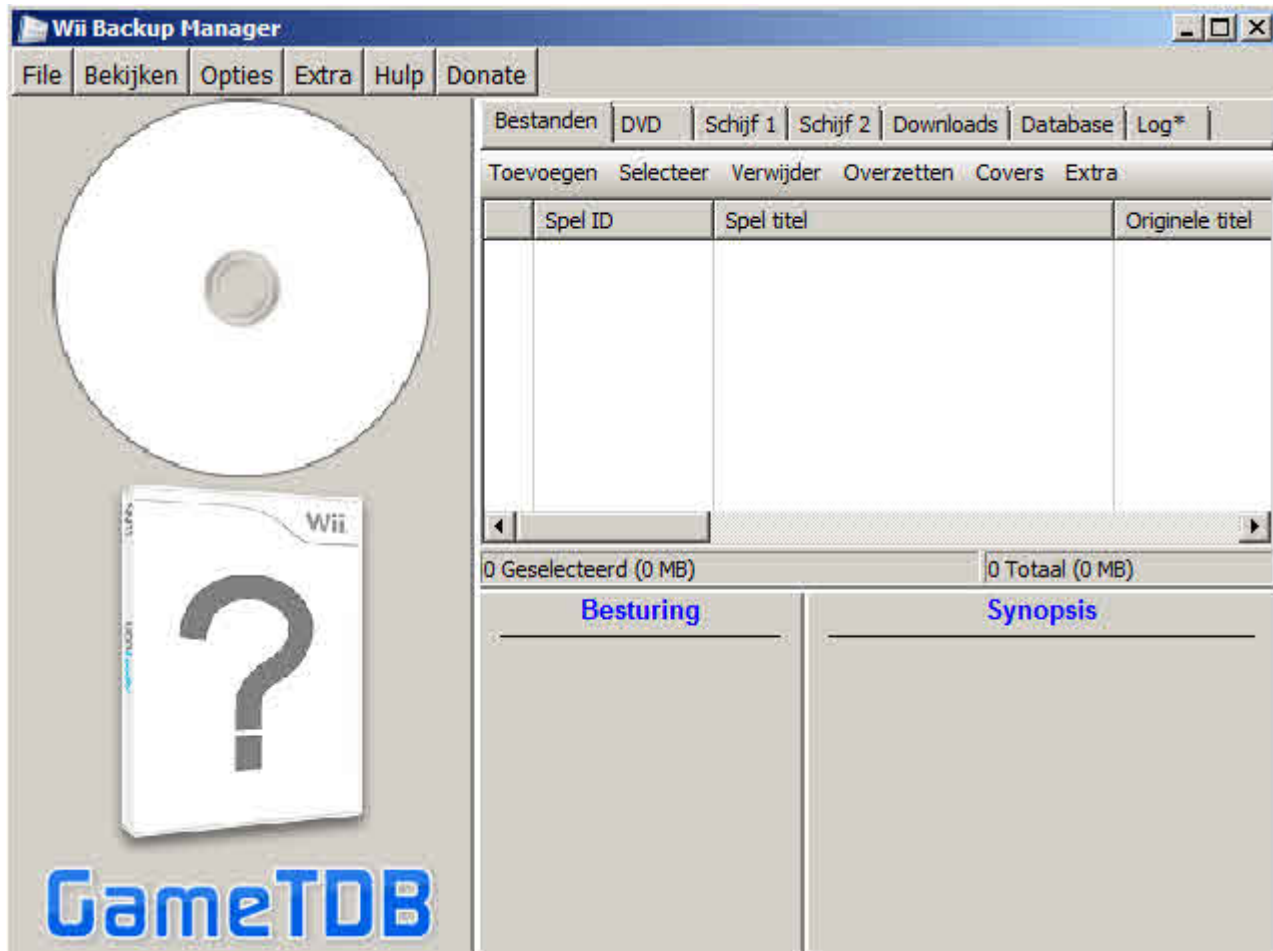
Wii Backup Manager

File | Bekijken | Opties | Extra | Hulp | Donate

Bestanden | DVD | Schijf 1 | Schijf 2 | Downloads | Database | Log*

Toevoegen Selecteer Verwijder Overzetten Covers Extra

| | Spel ID | Spel titel | Originele titel |
|---|---|---|---|

0 Geselecteerd (0 MB)

0 Totaal (0 MB)

Besturing

Synopsis

Wii

GameTDB